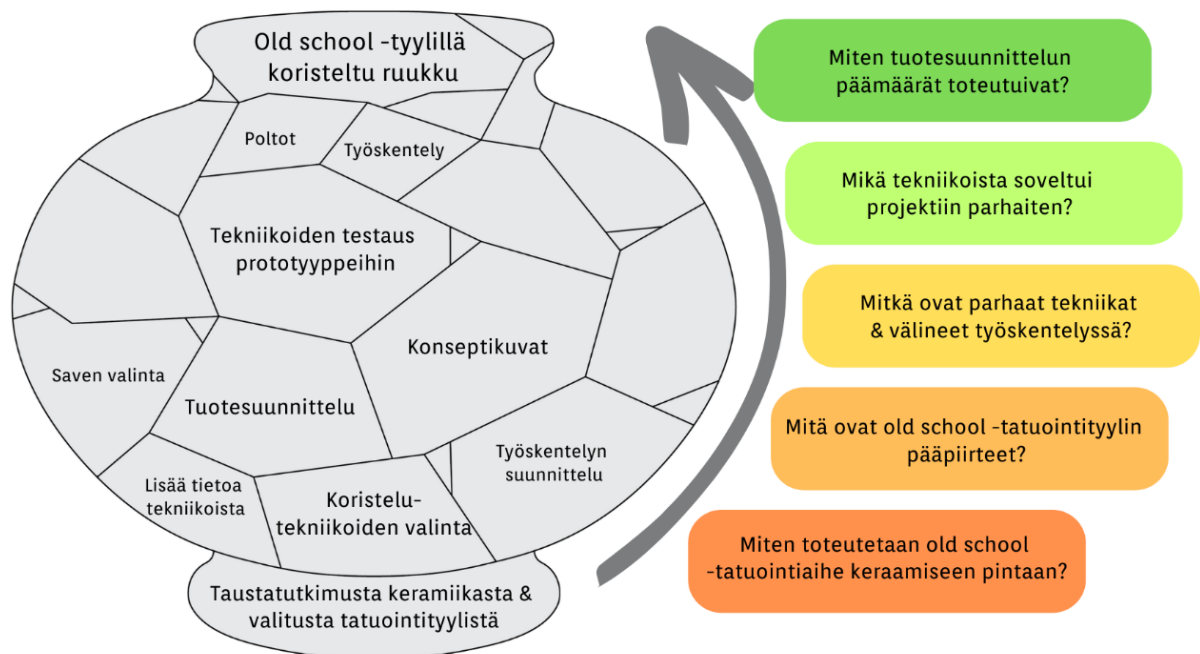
Old school -tyylillä koristeltu ruukku

Poltot

Työskentely

Tekniikoiden testaus prototyyppeihin

Konseptikuvat

Saven valinta

Tuotesuunnittelu

Työskentelyn suunnittelu

Lisää tietoa tekniikoista

Koristelu-tekniikoiden valinta

Taustatutkimusta keramiikasta & valitusta tatuointityylistä

Miten tuotesuunnittelun päämäärät toteutuivat?

Mikä tekniikoista soveltui projektiin parhaiten?

Mitkä ovat parhaat tekniikat & välineet työskentelyssä?

Mitä ovat old school -tatuointityylin pääpiirteet?

Miten toteutetaan old school -tatuointiaihe keraamiseen pintaan?